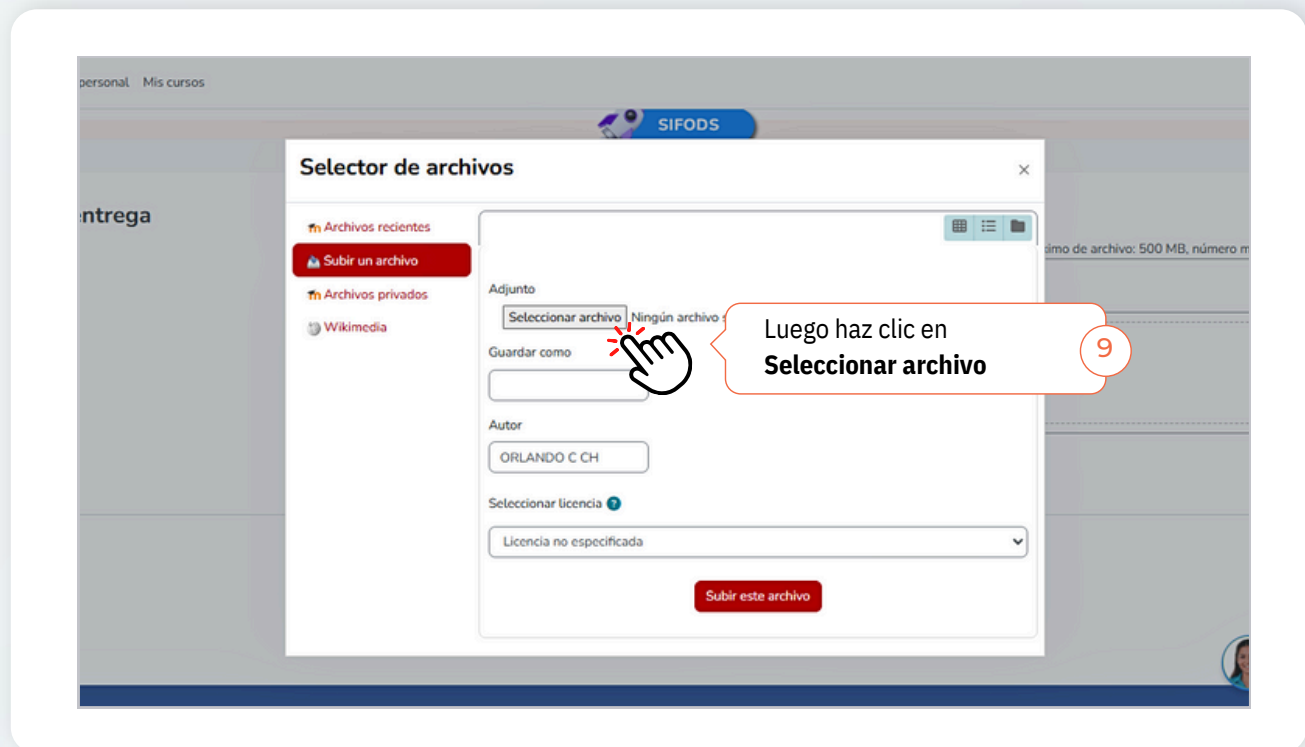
personal Mis cursos

SIFODS

entrega

ximo de archivo: 500 MB, número m

Selector de archivos

×

Archivos recientes

Subir un archivo

Archivos privados

Wikimedia

Adjunto

Seleccionar archivo Ningún archivo s

Guardar como

Autor

ORLANDO C CH

Seleccionar licencia

Licencia no especificada

Subir este archivo

Luego haz clic en **Seleccionar archivo**

9